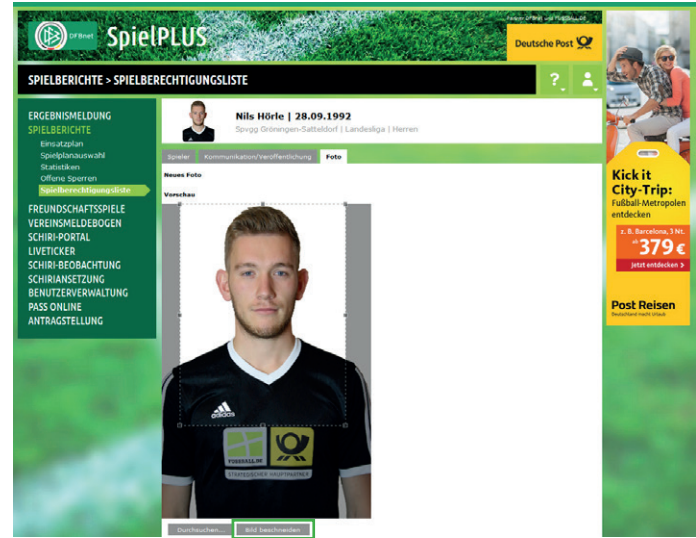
DFBnet SpielPLUS

Partner DFBnet und FUSSBALL.DE

Deutsche Post

SPIELBERICHTE > SPIELBERECHTIGUNGSLISTE

?

ERGEBNISMELDUNG
SPIELBERICHTE
Einsatzplan
Spielplanauswahl
Statistiken
Offene Sperren
Spielberechtigungsliste
FREUNDSCHAFTSSPIELE
VEREINSMELDEBOGEN
SCHIRI-PORTAL
LIVETICKER
SCHIRI-BEOBACHTUNG
SCHIRIANSETZUNG
BENUTZERVERWALTUNG
PASS ONLINE
ANTRAGSTELLUNG

Nils Hörle | 28.09.1992
Spvgg Gröningen-Satteldorf | Landesliga | Herren

Spieler | Kommunikation/Veröffentlichung | Foto

Neues Foto

Vorschau

adidas

FUSSBALL.DE

STRATEGISCHER HAUPTPARTNER

Durchsuchen... | Bild beschneiden

Kick it City-Trip:
Fußball-Metropolen entdecken

z. B. Barcelona, 3 Nt.
ab 379 €
Jetzt entdecken >

Post Reisen
Deutschland macht Urlaub